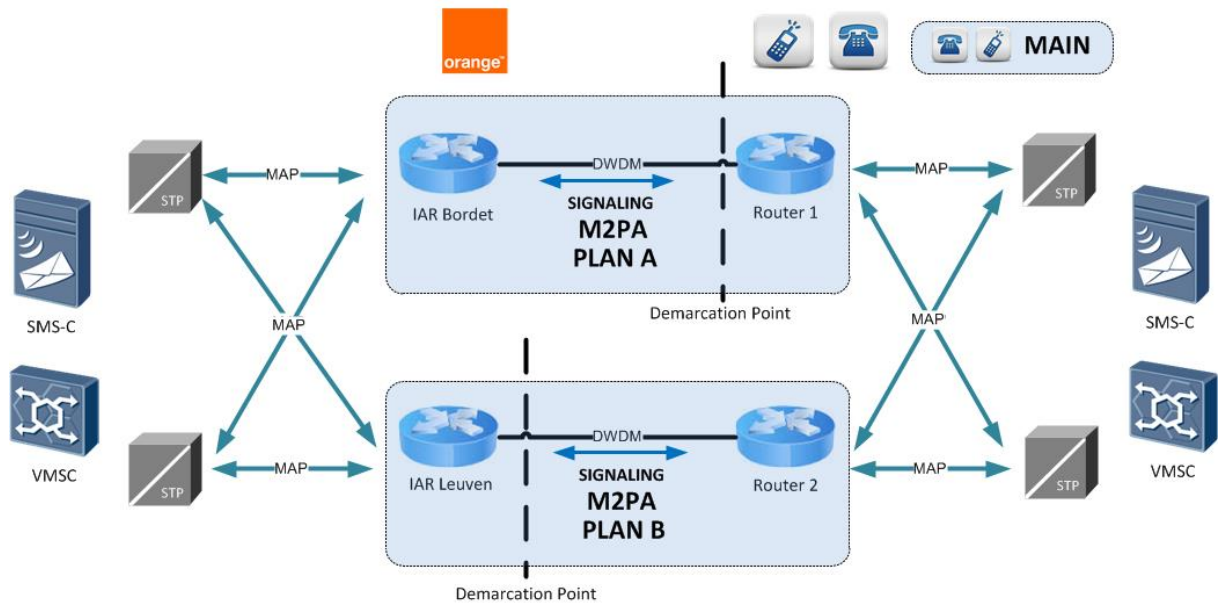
orange

MAIN

STP

MAP

DWDM

SIGNALING
M2PA
PLAN A

IAR Bordet

Router 1

MAP

STP

SMS-C

MAP

Demarcation Point

MAP

SMS-C

VMSC

STP

MAP

DWDM

SIGNALING
M2PA
PLAN B

IAR Leuven

Router 2

MAP

STP

VMSC

Demarcation Point